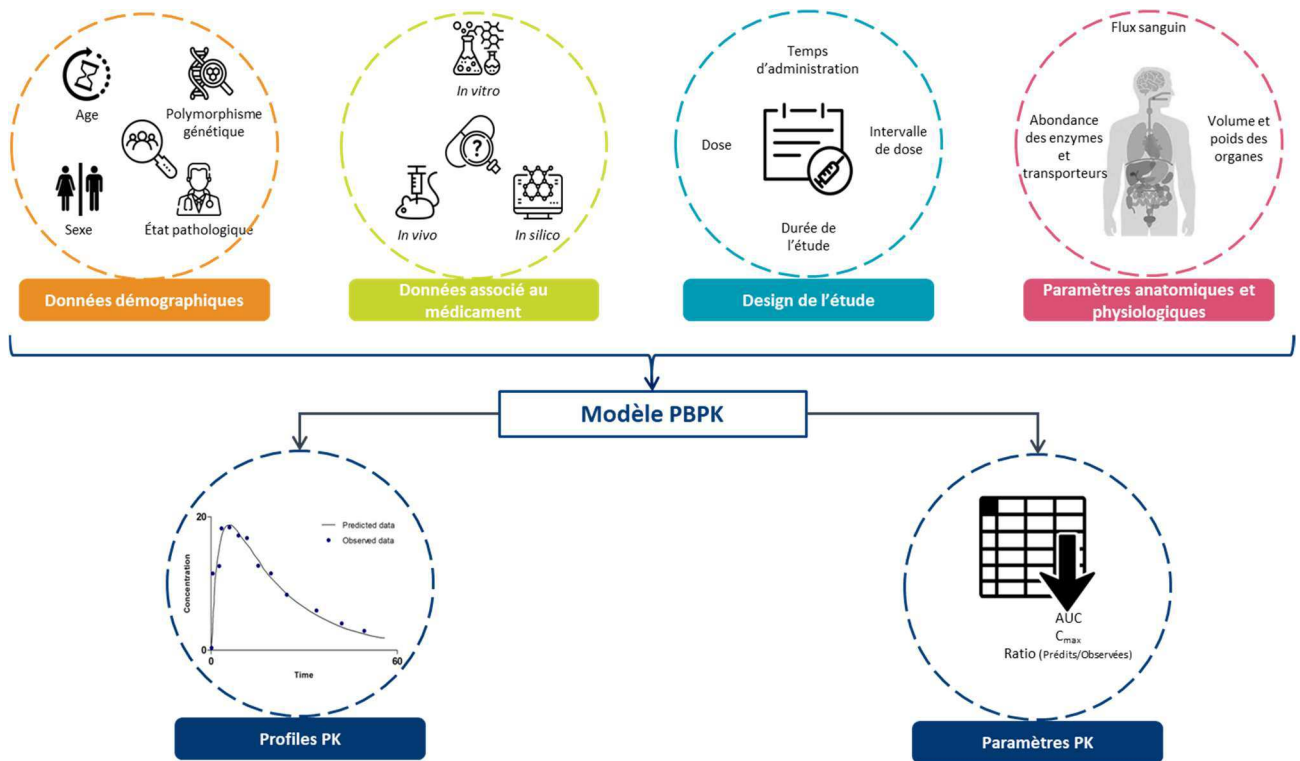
Age

Polymorphisme génétique

Sexe

État pathologique

Données démographiques

In vitro

In vivo

In silico

Données associé au médicament

Temps d'administration

Dose

Intervalle de dose

Durée de l'étude

Design de l'étude

Flux sanguin

Abondance des enzymes et transporteurs

Volume et poids des organes

Paramètres anatomiques et physiologiques

Modèle PBPK

20

Predicted data

Observed data

Concentration

0

0

60

Time

Profiles PK

AUC
$C_{max}$
Ratio (Prédits/Observées)

Paramètres PK